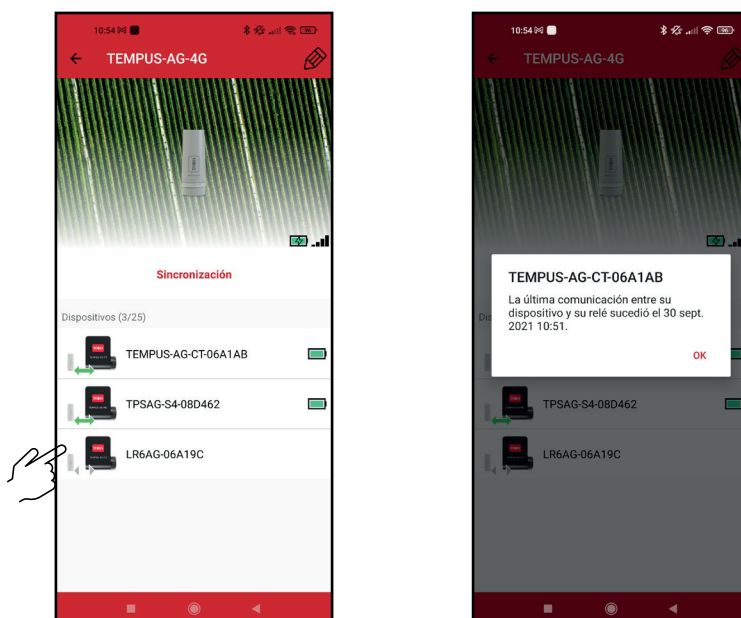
10:54

TEMPUS-AG-4G

Sincronización

Dispositivos (3/25)

TEMPUS-AG-CT-06A1AB

TPSAG-S4-08D462

LR6AG-06A19C

10:54

TEMPUS-AG-4G

TEMPUS-AG-CT-06A1AB

La última comunicación entre su dispositivo y su relé sucedió el 30 sept. 2021 10:51.

OK

Dis

TPSAG-S4-08D462

LR6AG-06A19C